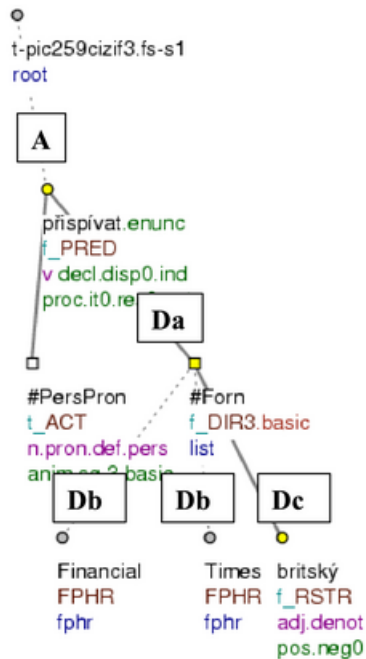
t-pic259cizif3.fs-s1
root

A

přispívat.enunc
f_PRED
v.decl.disp0.ind
proc.it0.re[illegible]

Da

#PersPron
t_ACT
n.pron.def.pers
anim.sg.3.basic

#Forn
f_DIR3.basic
list

Db

Db

Dc

Financial
FPHR
fphr

Times
FPHR
fphr

britský
f_RSTR
adj.denot
pos.neg0